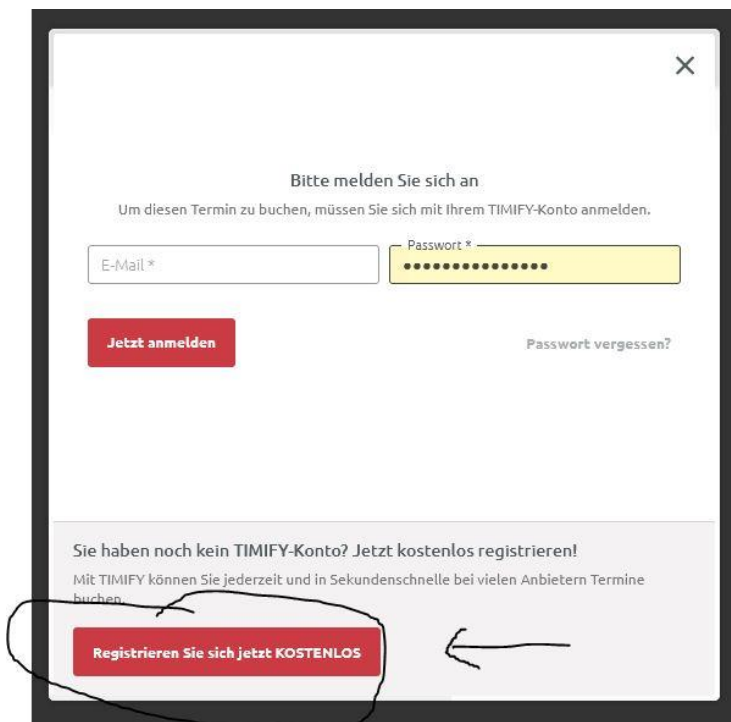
×

Bitte melden Sie sich an

Um diesen Termin zu buchen, müssen Sie sich mit Ihrem TIMIFY-Konto anmelden.

E-Mail *

Passwort *

•••••••••••••••

Jetzt anmelden

Passwort vergessen?

Sie haben noch kein TIMIFY-Konto? Jetzt kostenlos registrieren!

Mit TIMIFY können Sie jederzeit und in Sekundenschnelle bei vielen Anbietern Termine buchen.

Registrieren Sie sich jetzt KOSTENLOS